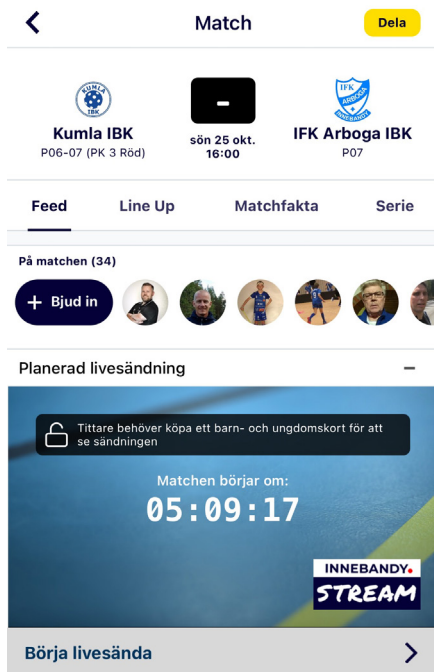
Match

Dela

KUMLA IBK

Kumla IBK
P06-07 (PK 3 Röd)

-

sön 25 okt.
16:00

IFK ARBOGA INNEBANDY

IFK Arboga IBK
P07

Feed

Line Up

Matchfakta

Serie

På matchen (34)

+ Bjud in

Planerad livesändning

–

Tittare behöver köpa ett barn- och ungdomskort för att se sändningen

Matchen börjar om:

05:09:17

INNEBANDY. STREAM

Börja livesända